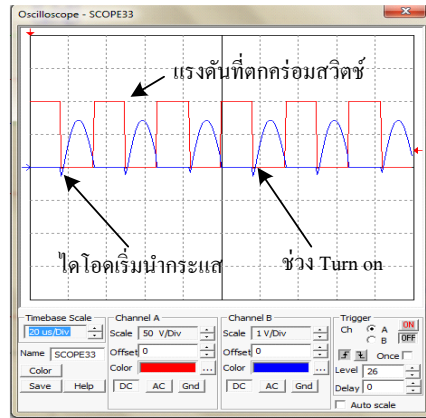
Oscilloscope - SCOPE33

แรงดันที่ตกคร่อมสวิตช์

ไดโอดเริ่มนำกระแส

ช่วง Turn on

Timebase Scale
20 us/Div
Name SCOPE33
Color
Save
Help

Channel A
Scale 50 V/Div
Offset 0
Color
DC
AC
Gnd

Channel B
Scale 1 V/Div
Offset 0
Color
DC
AC
Gnd

Trigger
Ch
A
B
ON
OFF
Once
Level 26
Delay 0
Auto scale